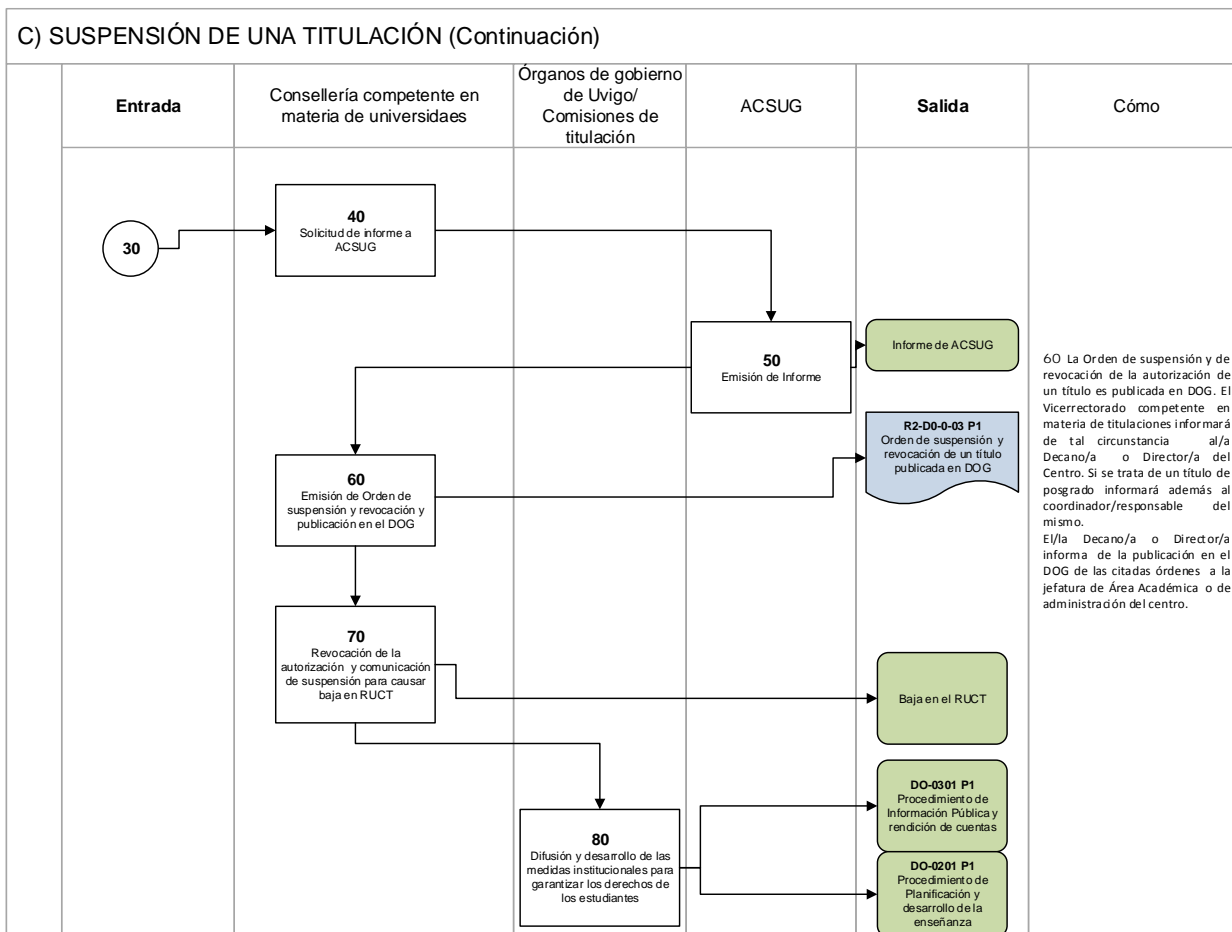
C) SUSPENSIÓN DE UNA TITULACIÓN (Continuación)

Entrada

Consellería competente en materia de universidaes

Órganos de gobierno de Uvigo/ Comisiones de titulación

ACSUG

Salida

Cómo

30

40
Solicitud de informe a ACSUG

50
Emisión de Informe

Informe de ACSUG

60 La Orden de suspensión y de revocación de la autorización de un título es publicada en DOG. El Vicerrectorado competente en materia de titulaciones informará de tal circunstancia al/a Decano/a o Director/a del Centro. Si se trata de un título de posgrado informará además al coordinador/responsable del mismo.
El/la Decano/a o Director/a informa de la publicación en el DOG de las citadas órdenes a la jefatura de Área Académica o de administración del centro.

R2-D0-0-03 P1
Orden de suspensión y revocación de un título publicada en DOG

60
Emisión de Orden de suspensión y revocación y publicación en el DOG

70
Revocación de la autorización y comunicación de suspensión para causar baja en RUCT

Baja en el RUCT

DO-0301 P1
Procedimiento de Información Pública y rendición de cuentas

80
Difusión y desarrollo de las medidas institucionales para garantizar los derechos de los estudiantes

DO-0201 P1
Procedimiento de Planificación y desarrollo de la enseñanza